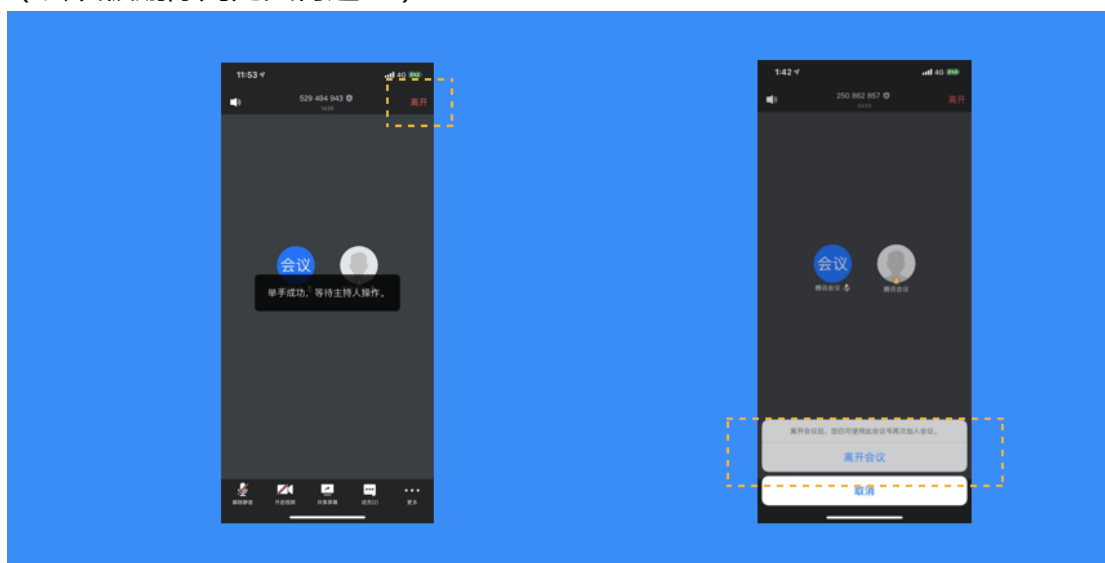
11:53
4G
529 494 943
离开
会议
举手成功，等待主持人操作。
解除静音
开启视频
共享屏幕
成员(2)
更多

1:42
4G
250 862 857
离开
会议
腾讯会议
腾讯会议
离开会议后，您仍可使用此会议号再次加入会议。
离开会议
取消